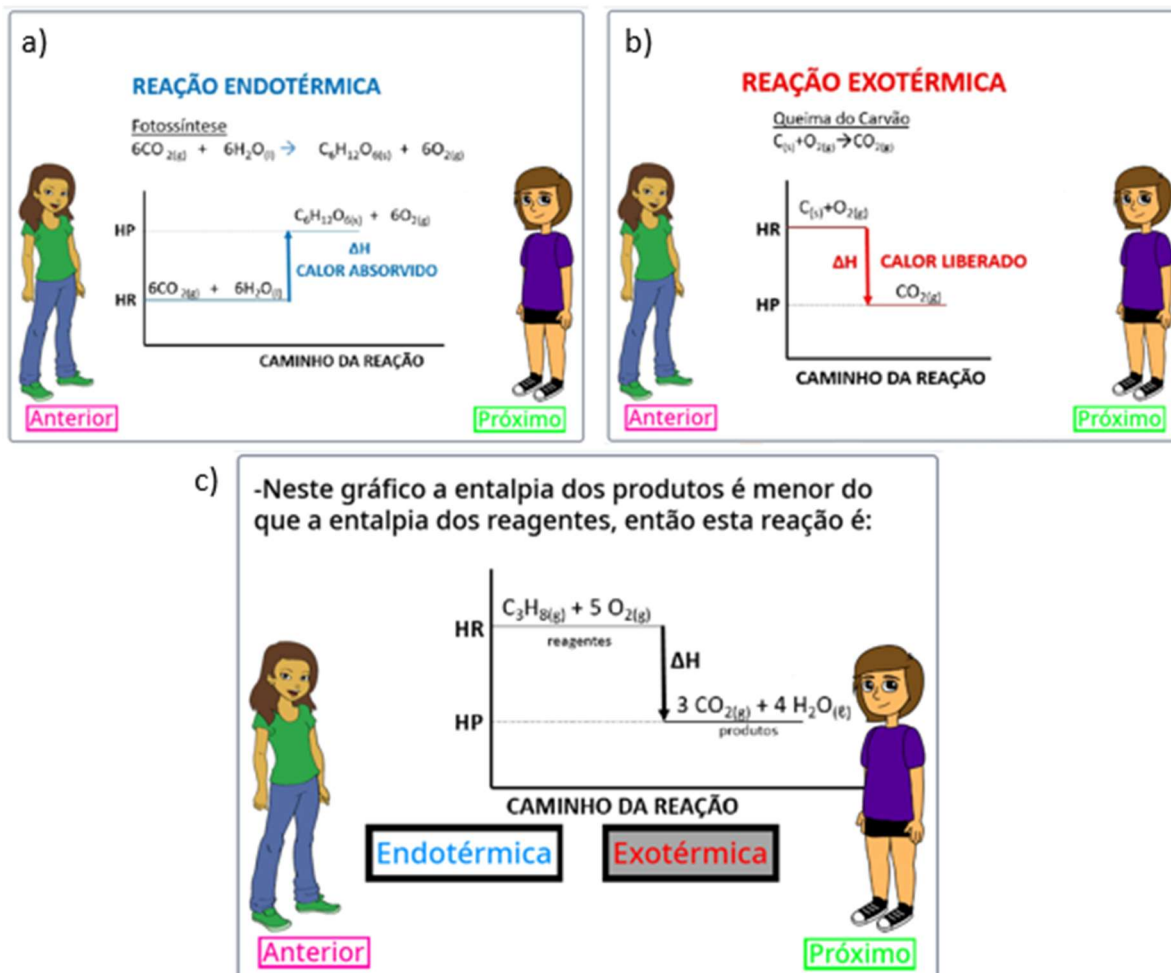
a)

REAÇÃO ENDOTÉRMICA

Fotossíntese
$6CO_{2(g)} + 6H_2O_{(l)} \rightarrow C_6H_{12}O_{6(s)} + 6O_{2(g)}$

HP
$C_6H_{12}O_{6(s)} + 6O_{2(g)}$
ΔH
CALOR ABSORVIDO
HR
$6CO_{2(g)} + 6H_2O_{(l)}$
CAMINHO DA REAÇÃO

Anterior
Próximo

b)

REAÇÃO EXOTÉRMICA

Queima do Carvão
$C_{(s)} + O_{2(g)} \rightarrow CO_{2(g)}$

$C_{(s)} + O_{2(g)}$
HR
ΔH
CALOR LIBERADO
$CO_{2(g)}$
HP
CAMINHO DA REAÇÃO

Anterior
Próximo

c)

-Neste gráfico a entalpia dos produtos é menor do que a entalpia dos reagentes, então esta reação é:

HR
$C_3H_{8(g)} + 5\ O_{2(g)}$
reagentes
ΔH
HP
$3\ CO_{2(g)} + 4\ H_2O_{(\ell)}$
produtos
CAMINHO DA REAÇÃO

Endotérmica
Exotérmica

Anterior
Próximo